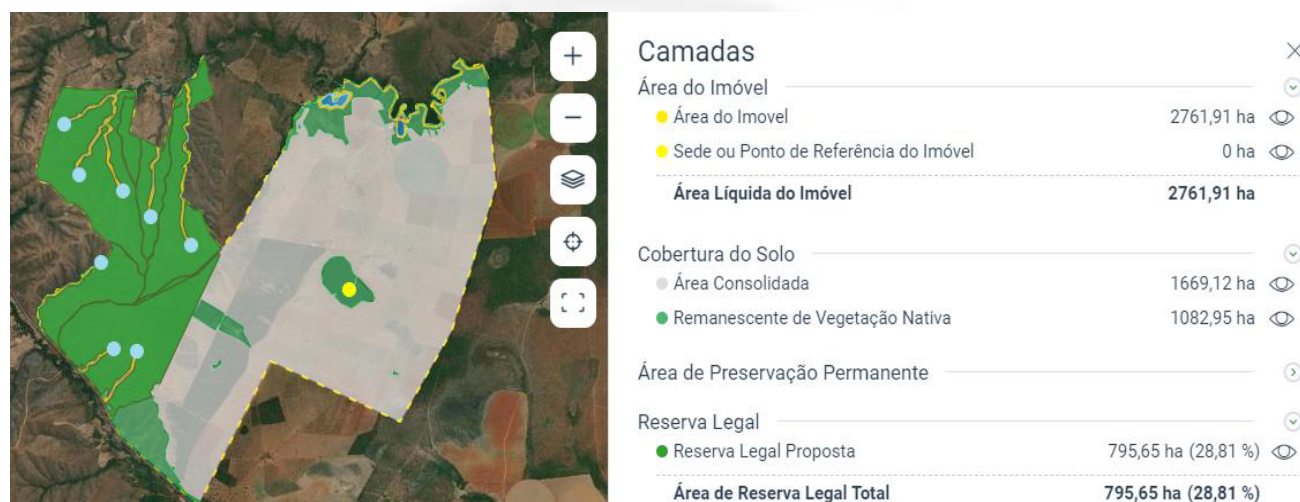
+
−

Camadas
Área do Imóvel
Área do Imovel 2761,91 ha
Sede ou Ponto de Referência do Imóvel 0 ha
**Área Líquida do Imóvel** **2761,91 ha**

Cobertura do Solo
Área Consolidada 1669,12 ha
Remanescente de Vegetação Nativa 1082,95 ha

Área de Preservação Permanente

Reserva Legal
Reserva Legal Proposta 795,65 ha (28,81 %)
**Área de Reserva Legal Total** **795,65 ha (28,81 %)**